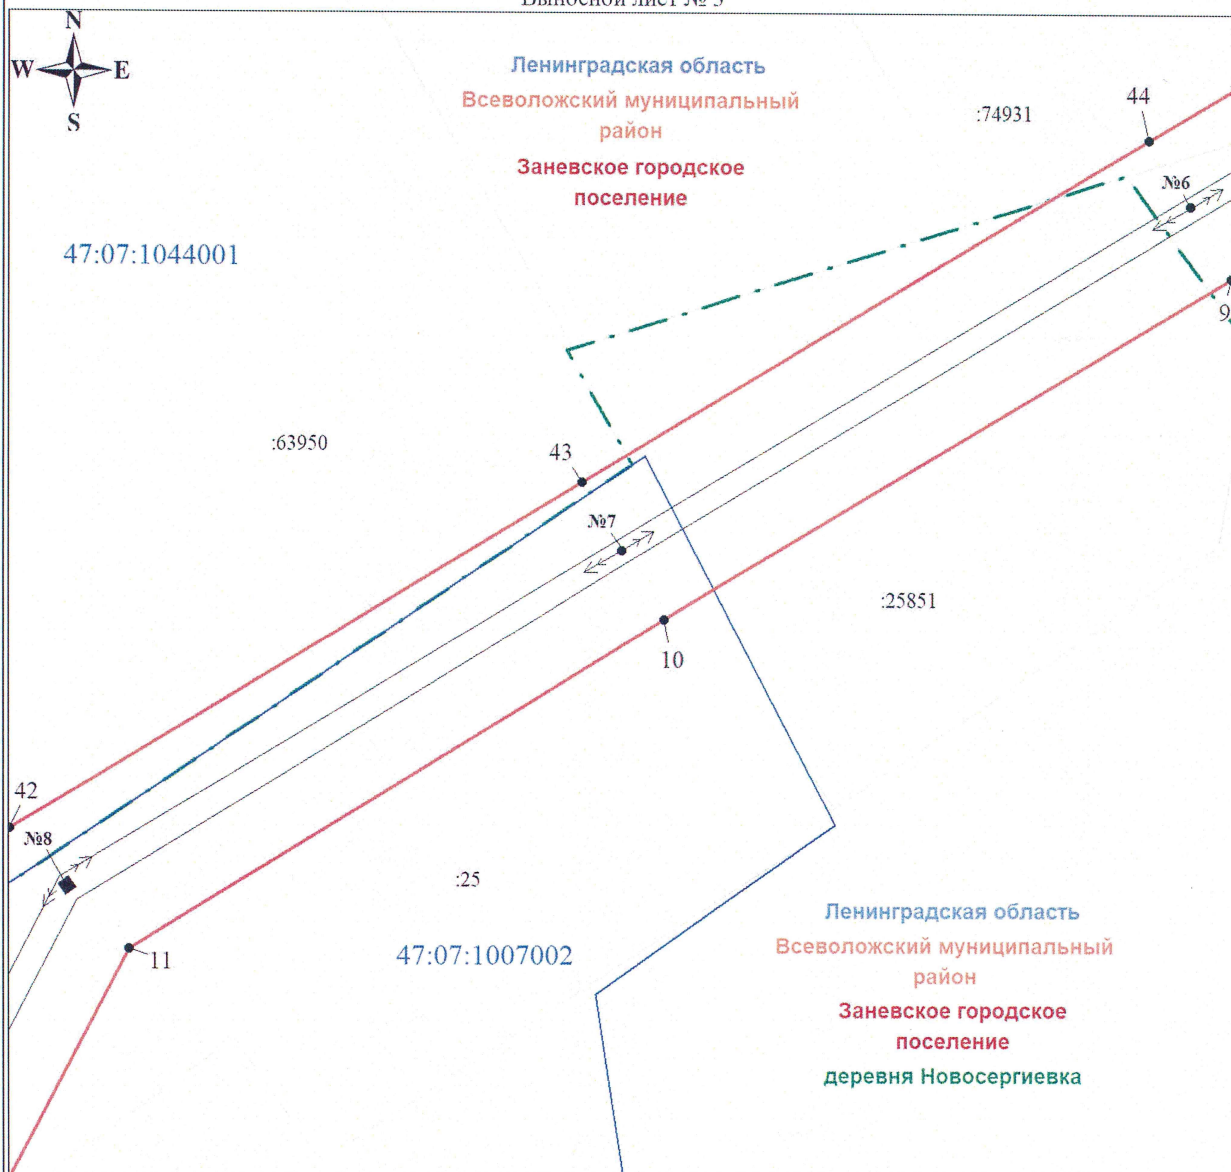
Выносной лист № 3

N
W E
S

Ленинградская область
Всеволожский муниципальный район
Заневское городское поселение

:74931

44

№6

9

47:07:1044001

:63950

43

№7

:25851

10

42

№8

:25

11

47:07:1007002

Ленинградская область
Всеволожский муниципальный район
Заневское городское поселение
деревня Новосергиевка